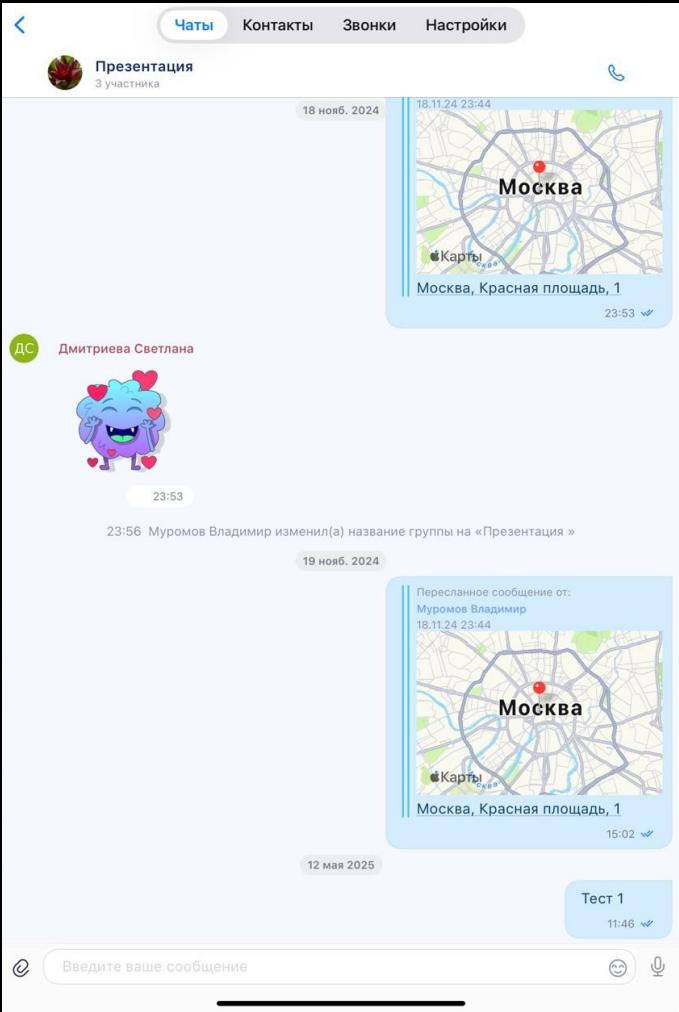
Чаты Контакты Звонки Настройки

Презентация
3 участника

18 нояб. 2024

18.11.24 23:44
Москва
Карты
Москва, Красная площадь, 1
23:53

ДС Дмитриева Светлана

23:53

23:56 Муромов Владимир изменил(а) название группы на «Презентация »

19 нояб. 2024

Пересланное сообщение от:
Муромов Владимир
18.11.24 23:44
Москва
Карты
Москва, Красная площадь, 1
15:02

12 мая 2025

Тест 1
11:46

Введите ваше сообщение